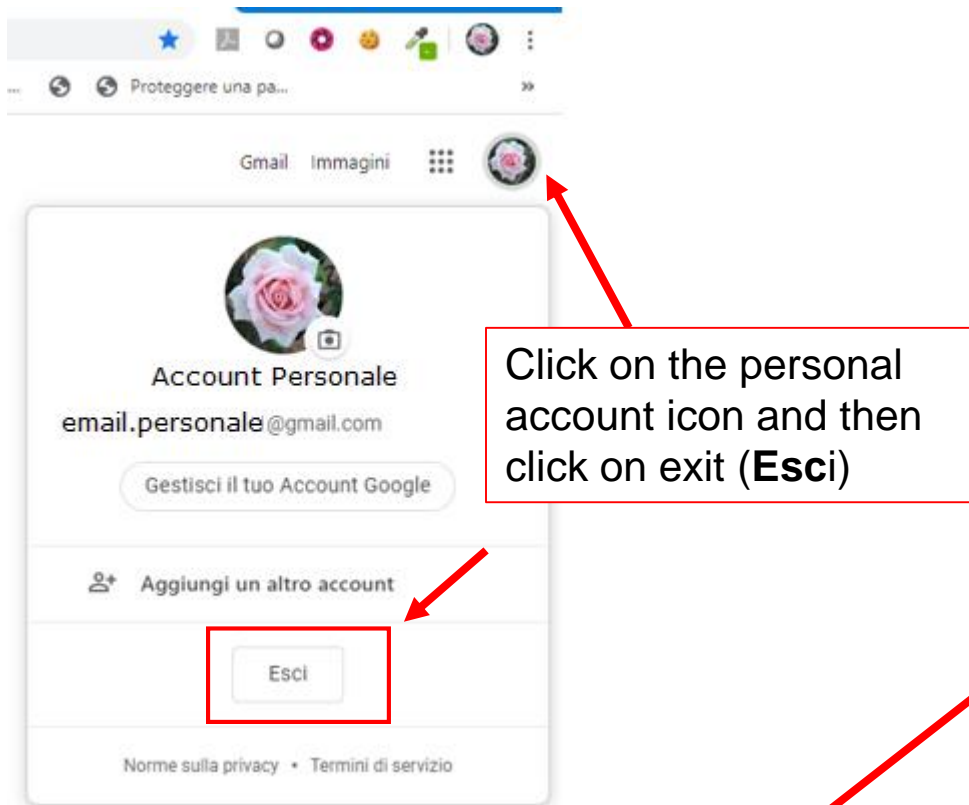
Proteggere una pa...

Gmail Immagini

Account Personale

email.personale@gmail.com

Gestisci il tuo Account Google

Aggiungi un altro account

Esci

Norme sulla privacy • Termini di servizio

Click on the personal account icon and then click on exit (**Esc**i)